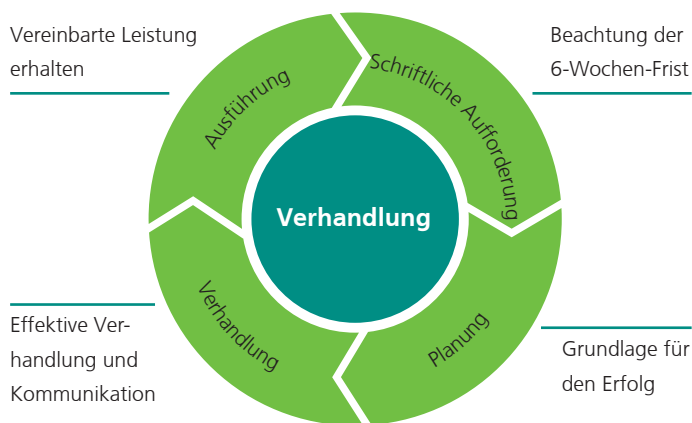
Vereinbarte Leistung erhalten

Beachtung der 6-Wochen-Frist

Ausführung

Schriftliche Aufforderung

Verhandlung

Verhandlung

Planung

Effektive Verhandlung und Kommunikation

Grundlage für den Erfolg